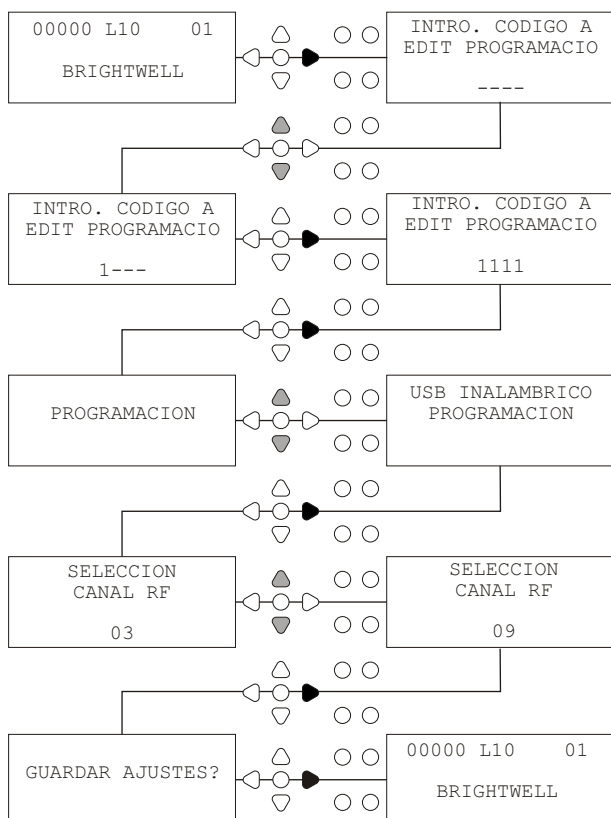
00000 L10 01

BRIGHTWELL

INTRO. CODIGO A EDIT PROGRAMACIO

----

INTRO. CODIGO A EDIT PROGRAMACIO

1---

INTRO. CODIGO A EDIT PROGRAMACIO

1111

PROGRAMACION

USB INALAMBRICO PROGRAMACION

SELECCION CANAL RF

03

SELECCION CANAL RF

09

GUARDAR AJUSTES?

00000 L10 01

BRIGHTWELL